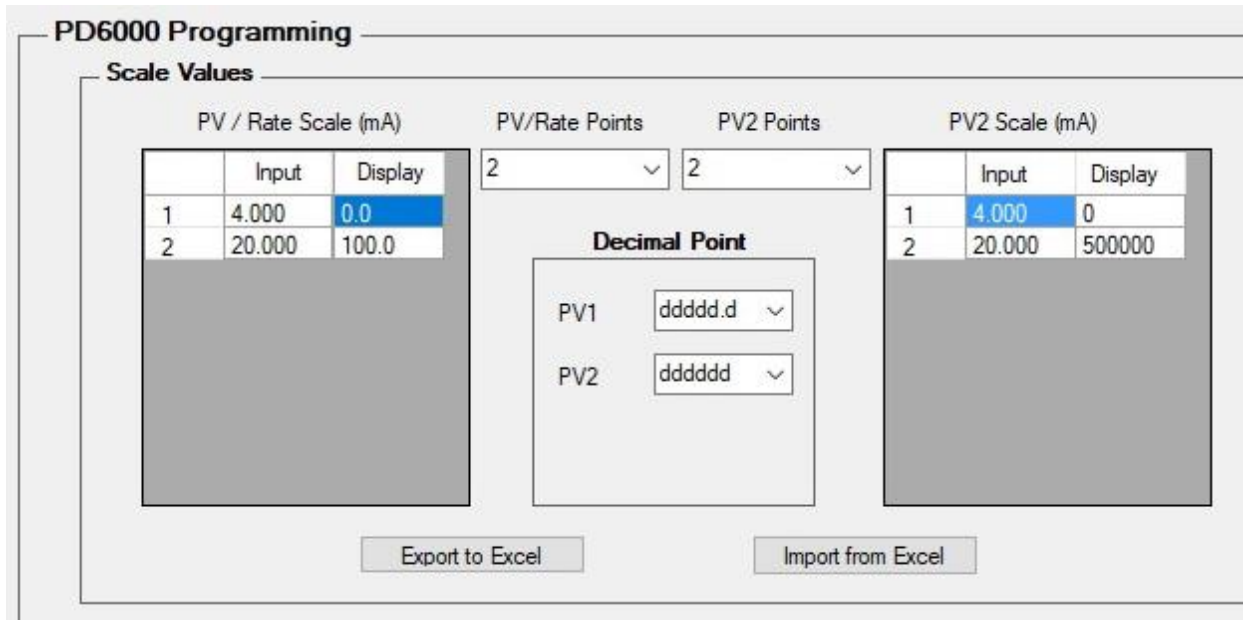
PD6000 Programming

Scale Values

PV / Rate Scale (mA)

| | Input | Display |
|---|---|---|
| 1 | 4.000 | 0.0 |
| 2 | 20.000 | 100.0 |

PV/Rate Points
2

PV2 Points
2

Decimal Point

PV1 ddddd.d

PV2 dddddd

PV2 Scale (mA)

| | Input | Display |
|---|---|---|
| 1 | 4.000 | 0 |
| 2 | 20.000 | 500000 |

Export to Excel

Import from Excel